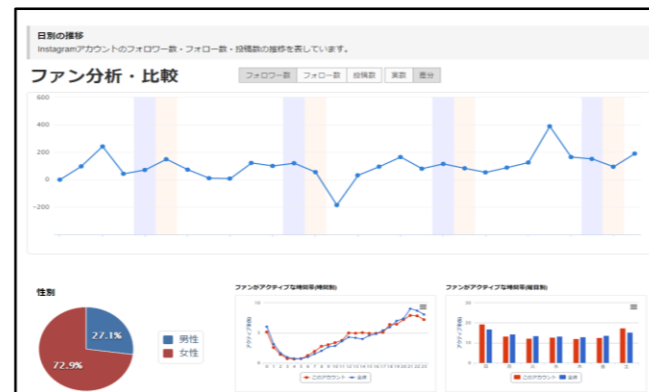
日別の推移
Instagramアカウントのフォロワー数・フォロー数・投稿数の推移を表しています。

ファン分析・比較

フォロワー数 フォロー数 投稿数 実数 差分

600
400
200
0
-200

性別

27.1%
72.9%

男性
女性

ファンがアクティブな時間帯(時間別)

ファンがアクティブな時間帯(曜日別)

このアカウント 全体

このアカウント 全体